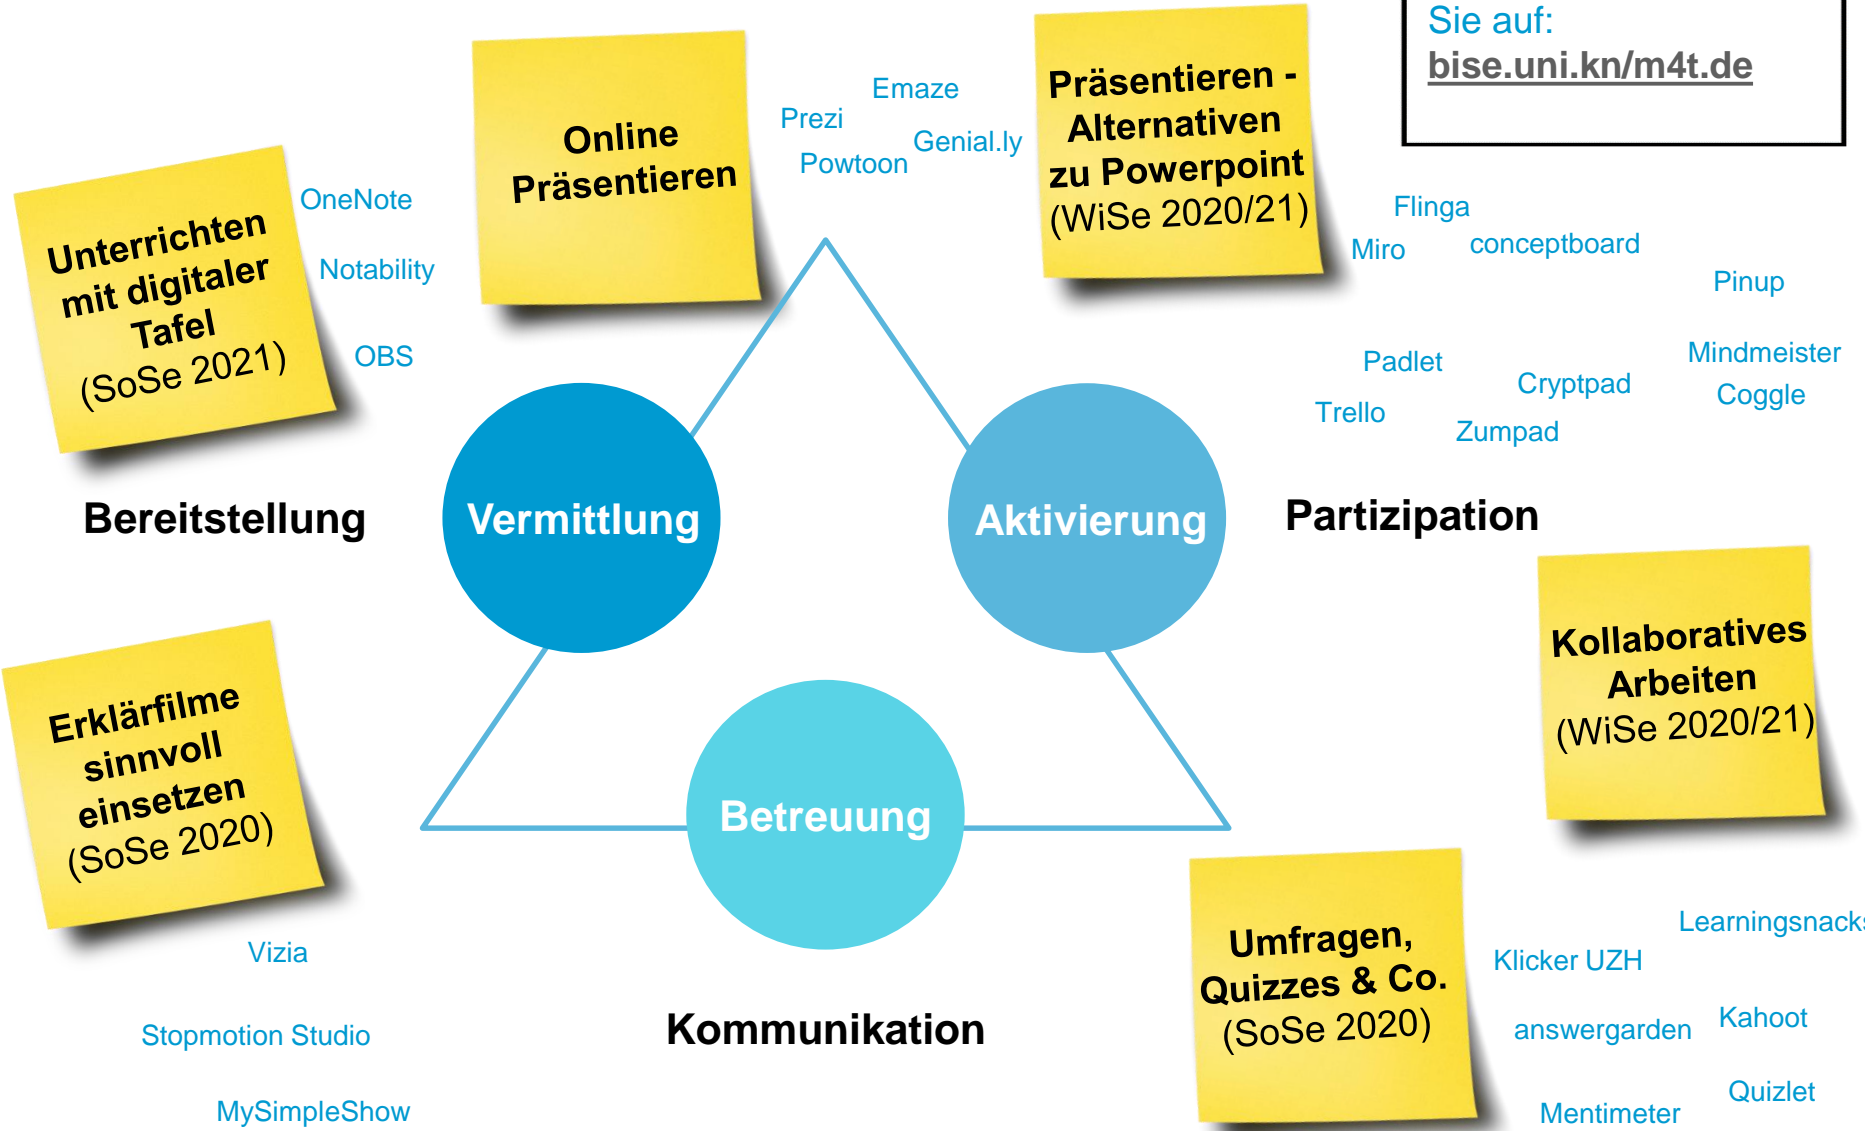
Sie auf:
bise.uni.kn/m4t.de

Unterrichten mit digitaler Tafel (SoSe 2021)

OneNote

Notability

OBS

Online Präsentieren

Prezi

Emaze

Powtoon

Genial.ly

Präsentieren - Alternativen zu Powerpoint (WiSe 2020/21)

Flinga

Miro

conceptboard

Pinup

Padlet

Cryptpad

Mindmeister

Coggle

Trello

Zumpad

Bereitstellung

Vermittlung

Aktivierung

Partizipation

Kollaboratives Arbeiten (WiSe 2020/21)

Erklärfilme sinnvoll einsetzen (SoSe 2020)

Betreuung

Vizia

Stopmotion Studio

MySimpleShow

Kommunikation

Umfragen, Quizzes & Co. (SoSe 2020)

Learningsnack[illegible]

Klicker UZH

answergarden

Kahoot

Mentimeter

Quizlet